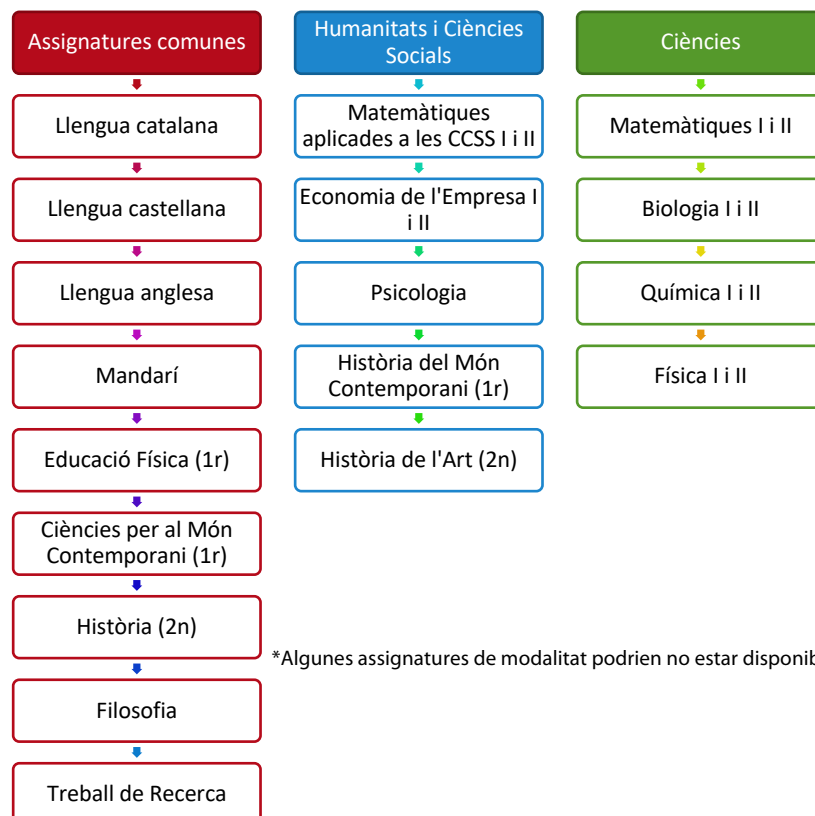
Assignatures comunes

Llengua catalana

Llengua castellana

Llengua anglesa

Mandarí

Educació Física (1r)

Ciències per al Món Contemporani (1r)

Història (2n)

Filosofia

Treball de Recerca

Humanitats i Ciències Socials

Matemàtiques aplicades a les CCSS I i II

Economia de l'Empresa I i II

Psicologia

Història del Món Contemporani (1r)

Història de l'Art (2n)

Ciències

Matemàtiques I i II

Biologia I i II

Química I i II

Física I i II

*Algunes assignatures de modalitat podrien no estar disponib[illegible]